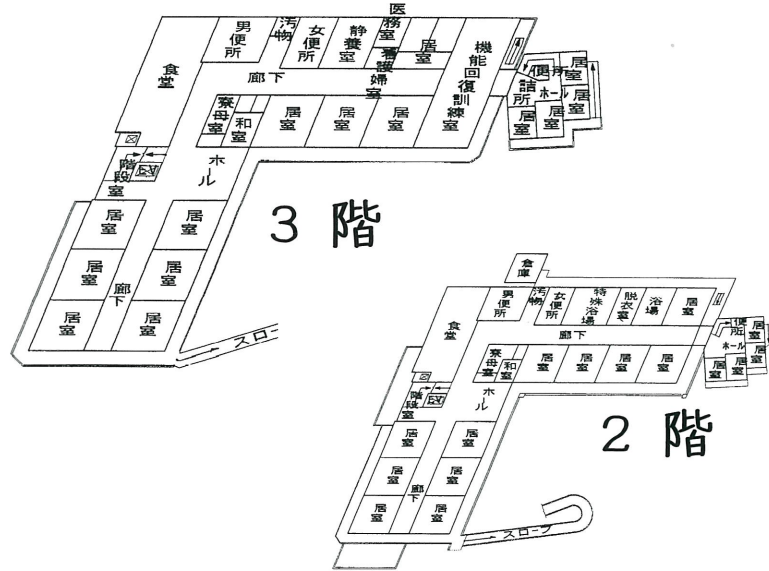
3 階

食堂
男便所
汚物
女便所
静養室
医務室
看護婦室
居室
機能回復訓練室
廊下
寮母室
和室
居室
居室
居室
階段室
EV
ホール
居室
居室
居室
居室
廊下
居室
居室
スロープ
便所
詰所
ホール
居室
居室
居室
居室
居室

2 階

倉庫
食堂
男便所
汚物
女便所
特殊浴場
脱衣室
浴場
居室
廊下
寮母室
和室
居室
居室
居室
居室
階段室
EV
ホール
居室
居室
居室
居室
廊下
居室
居室
スロープ
便所
ホール
居室
居室
居室
居室